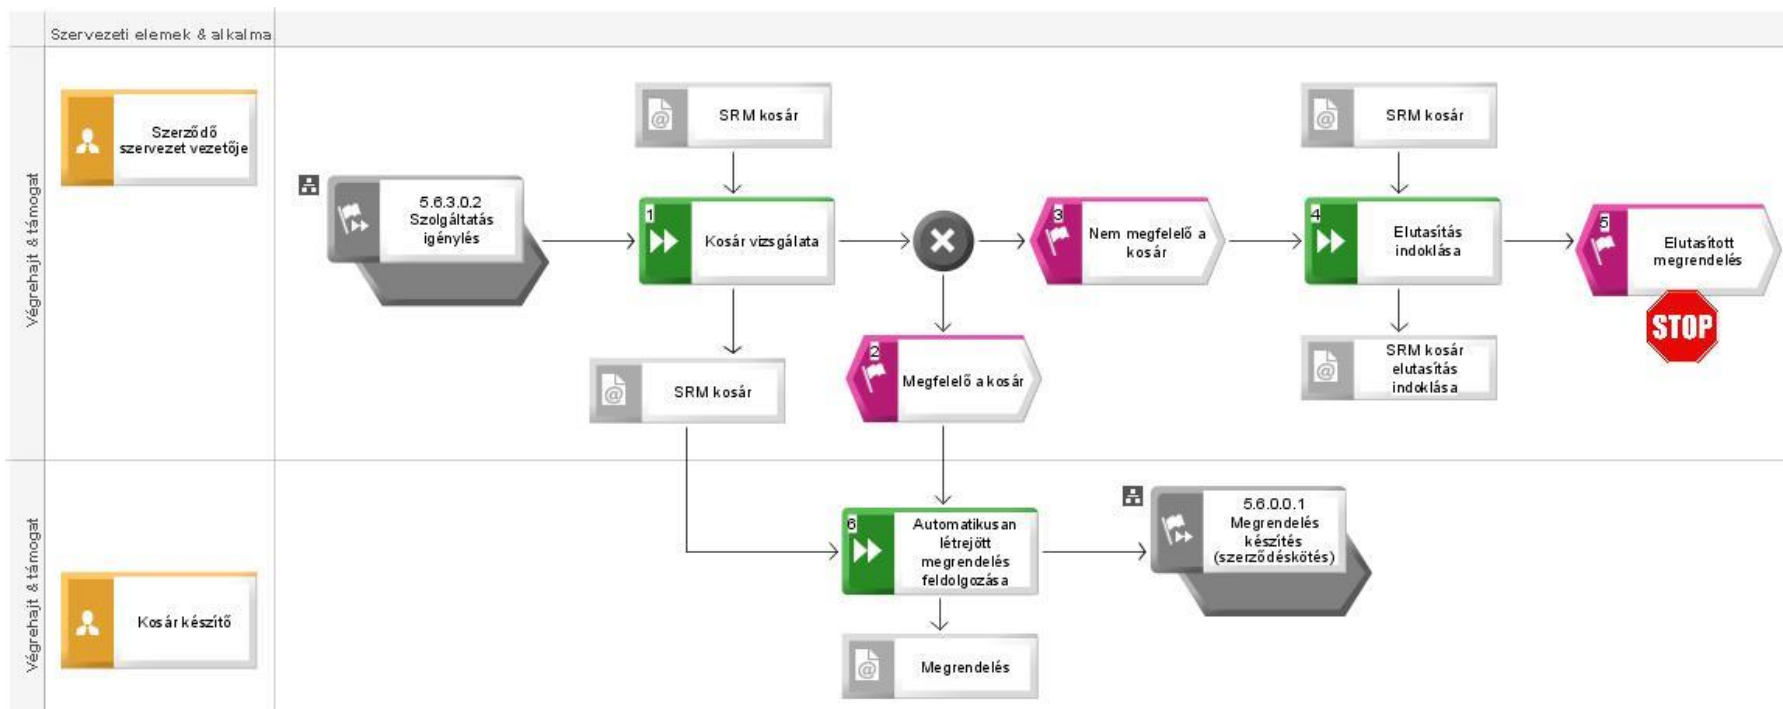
Szervezeti elemek & alkalma

Végrehajt & támogat

Szerződő szervezet vezetője

5.6.3.0.2 Szolgáltatás igénylés

SRM kosár

1 Kosár vizsgálata

SRM kosár

3 Nem megfelelő a kosár

2 Megfelelő a kosár

SRM kosár

4 Elutasítás indoklása

SRM kosár elutasítás indoklása

5 Elutasított megrendelés

STOP

Végrehajt & támogat

Kosár készítő

6 Automatikusan létrejött megrendelés feldolgozása

Megrendelés

5.6.0.0.1 Megrendelés készítés (szerződéskötés)